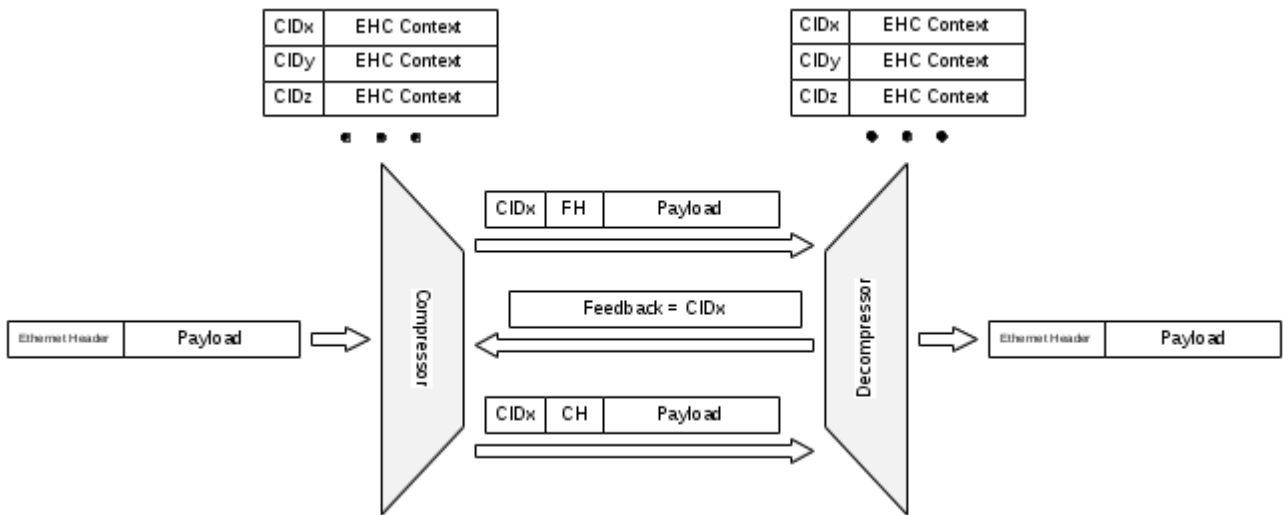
| CIDx | EHC Context |
|---|---|
| CIDy | EHC Context |
| CIDz | EHC Context |

| CIDx | EHC Context |
|---|---|
| CIDy | EHC Context |
| CIDz | EHC Context |

| CIDx | FH | Payload |
|---|---|---|

Feedback = CIDx

| CIDx | CH | Payload |
|---|---|---|

| Ethernet Header | Payload |
|---|---|

Compressor

Decompressor

| Ethernet Header | Payload |
|---|---|